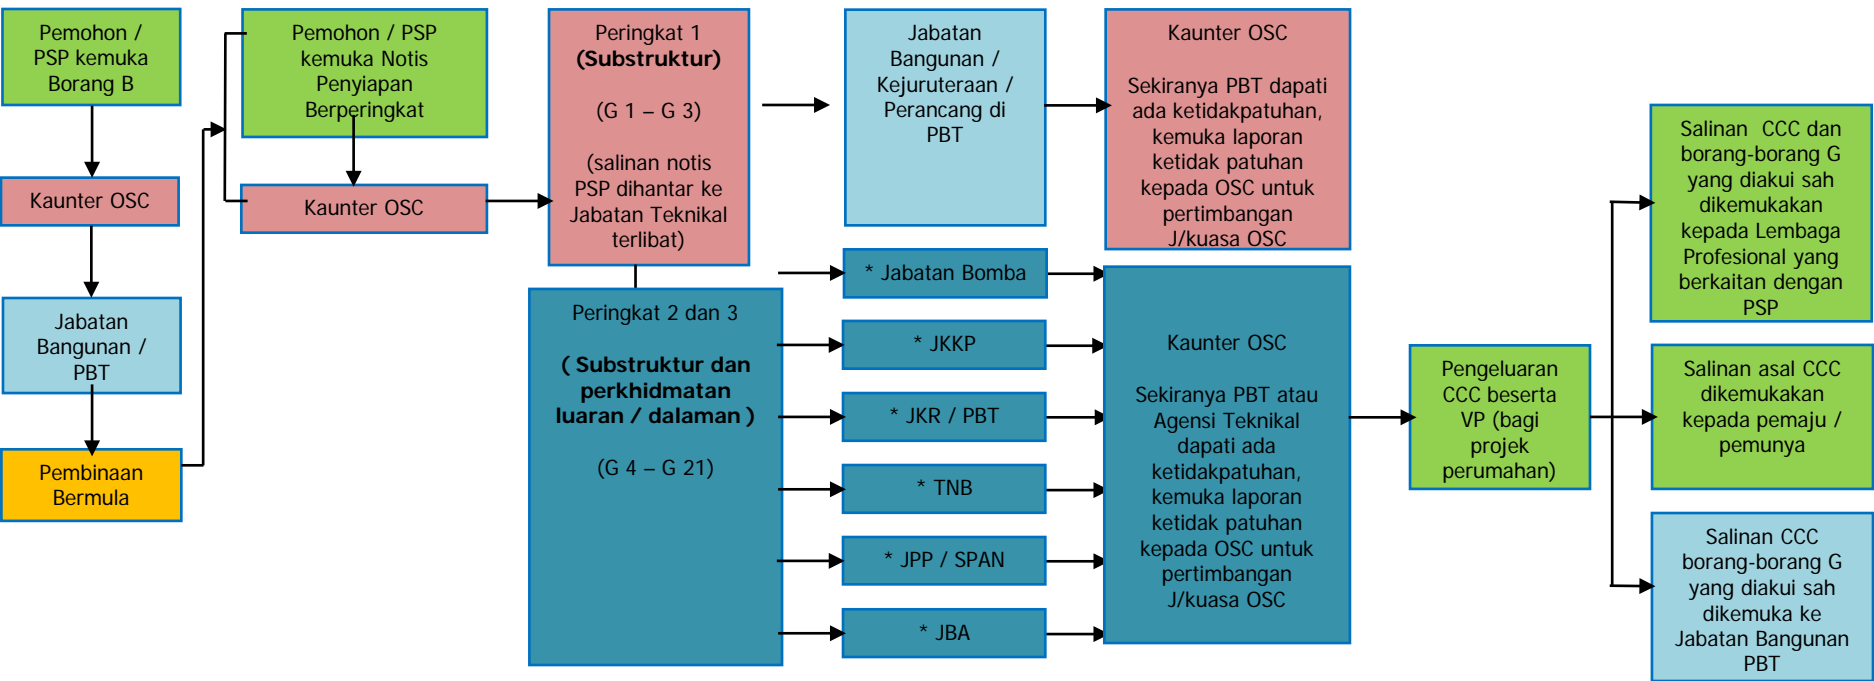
Pemohon / PSP kemuka Borang B

Kaunter OSC

Jabatan Bangunan / PBT

Pembinaan Bermula

Pemohon / PSP kemuka Notis Penyiapan Berperingkat

Kaunter OSC

Peringkat 1 **(Substruktur)**

(G 1 – G 3)

(salinan notis PSP dihantar ke Jabatan Teknikal terlibat)

Jabatan Bangunan / Kejuruteraan / Perancang di PBT

Kaunter OSC

Sekiranya PBT dapati ada ketidakpatuhan, kemuka laporan ketidak patuhan kepada OSC untuk pertimbangan J/kuasa OSC

Peringkat 2 dan 3

**( Substruktur dan perkhidmatan luaran / dalaman )**

(G 4 – G 21)

* Jabatan Bomba

* JKKP

* JKR / PBT

* TNB

* JPP / SPAN

* JBA

Kaunter OSC

Sekiranya PBT atau Agensi Teknikal dapati ada ketidakpatuhan, kemuka laporan ketidak patuhan kepada OSC untuk pertimbangan J/kuasa OSC

Pengeluaran CCC beserta VP (bagi projek perumahan)

Salinan CCC dan borang-borang G yang diakui sah dikemukakan kepada Lembaga Profesional yang berkaitan dengan PSP

Salinan asal CCC dikemukakan kepada pemaju / pemunya

Salinan CCC borang-borang G yang diakui sah dikemuka ke Jabatan Bangunan PBT